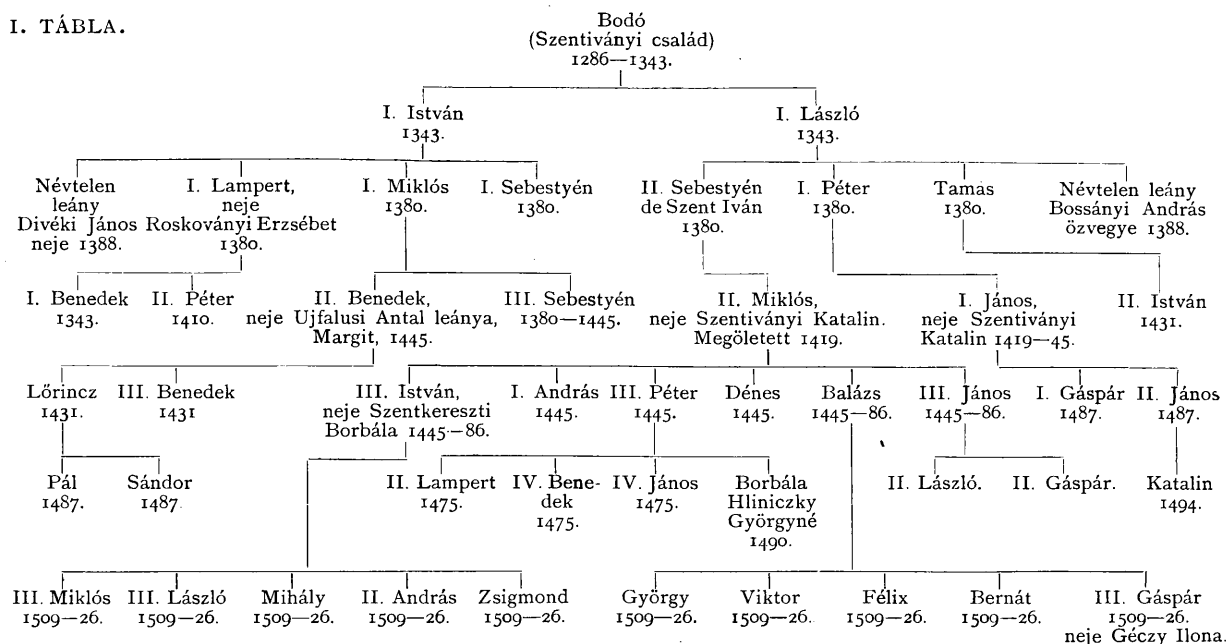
I. TÁBLA.

Bodó (Szentiványi család) 1286—1343.

I. István 1343.

I. László 1343.

Névtelen leány Divéki János neje 1388.

I. Lampert, neje Roskoványi Erzsébet 1380.

I. Miklós 1380.

I. Sebestyén 1380.

II. Sebestyén de Szent Iván 1380.

I. Péter 1380.

Tamas 1380.

Névtelen leány Bossányi András özvegye 1388.

I. Benedek 1343.

II. Péter 1410.

II. Benedek, neje Ujfalusi Antal leánya, Margit, 1445.

III. Sebestyén 1380—1445.

II. Miklós, neje Szentiványi Katalin. Megöletett 1419.

I. János, neje Szentiványi Katalin 1419—45.

II. István 1431.

Lőrincz 1431.

III. Benedek 1431

III. István, neje Szentkereszti Borbála 1445—86.

I. András 1445.

III. Péter 1445.

Dénes 1445.

Balázs 1445—86.

III. János 1445—86.

I. Gáspár 1487.

II. János 1487.

Pál 1487.

Sándor 1487

II. Lampert 1475.

IV. Benedek 1475.

IV. János 1475.

Borbála Hliniczky Györgyné 1490.

II. László.

II. Gáspár.

Katalin 1494.

III. Miklós 1509—26.

III. László 1509—26.

Mihály 1509—26.

II. András 1509—26.

Zsigmond 1509—26.

György 1509—26.

Viktor 1509—26.

Félix 1509—26.

Bernát 1509—26.

III. Gáspár 1509—26. neje Géczy Ilona.